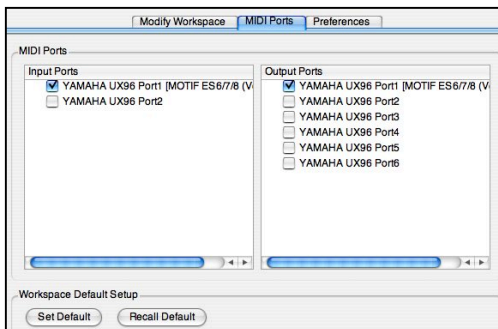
Modify Workspace | MIDI Ports | Preferences

MIDI Ports

Input Ports
YAMAHA UX96 Port1 [MOTIF ES6/7/8 (V
YAMAHA UX96 Port2

Output Ports
YAMAHA UX96 Port1 [MOTIF ES6/7/8 (V
YAMAHA UX96 Port2
YAMAHA UX96 Port3
YAMAHA UX96 Port4
YAMAHA UX96 Port5
YAMAHA UX96 Port6

Workspace Default Setup

Set Default
Recall Default